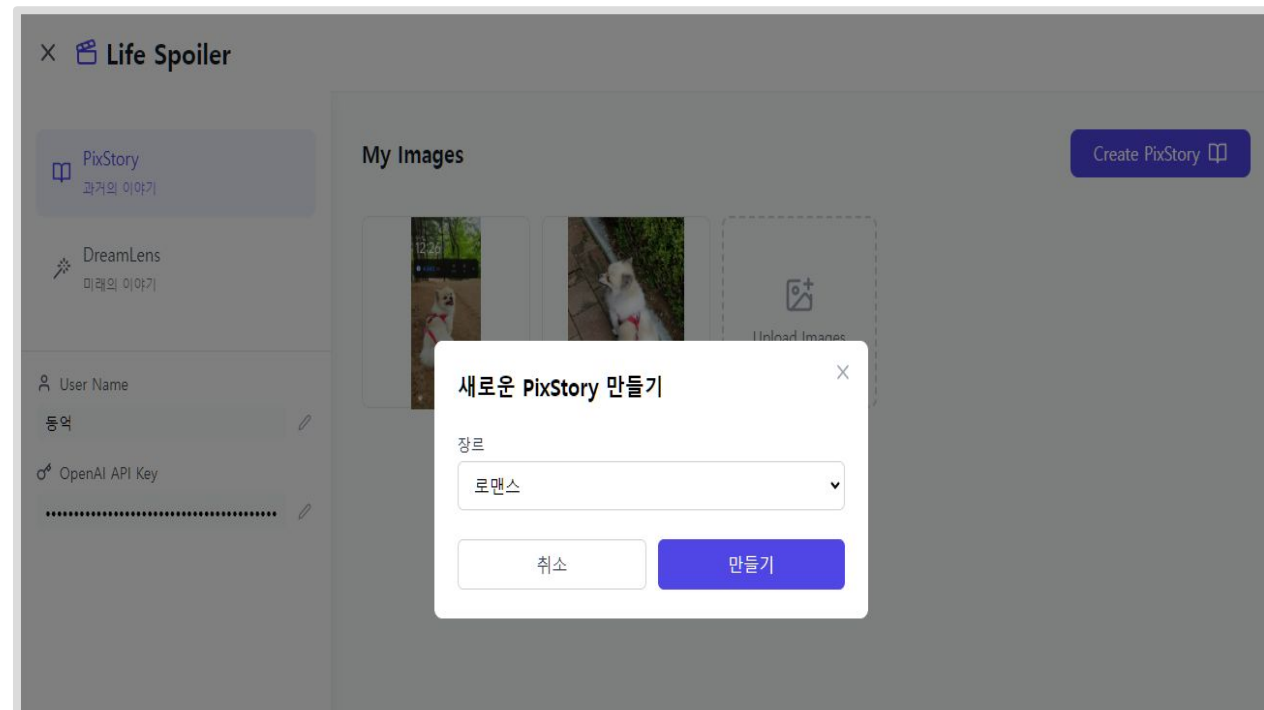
× Life Spoiler

PixStory
과거의 이야기

DreamLens
미래의 이야기

User Name
동억

OpenAI API Key
••••••••••••••••••••••••••••••••••••••••

My Images

Create PixStory

12:26

Upload Images

새로운 PixStory 만들기

장르

로맨스

취소

만들기